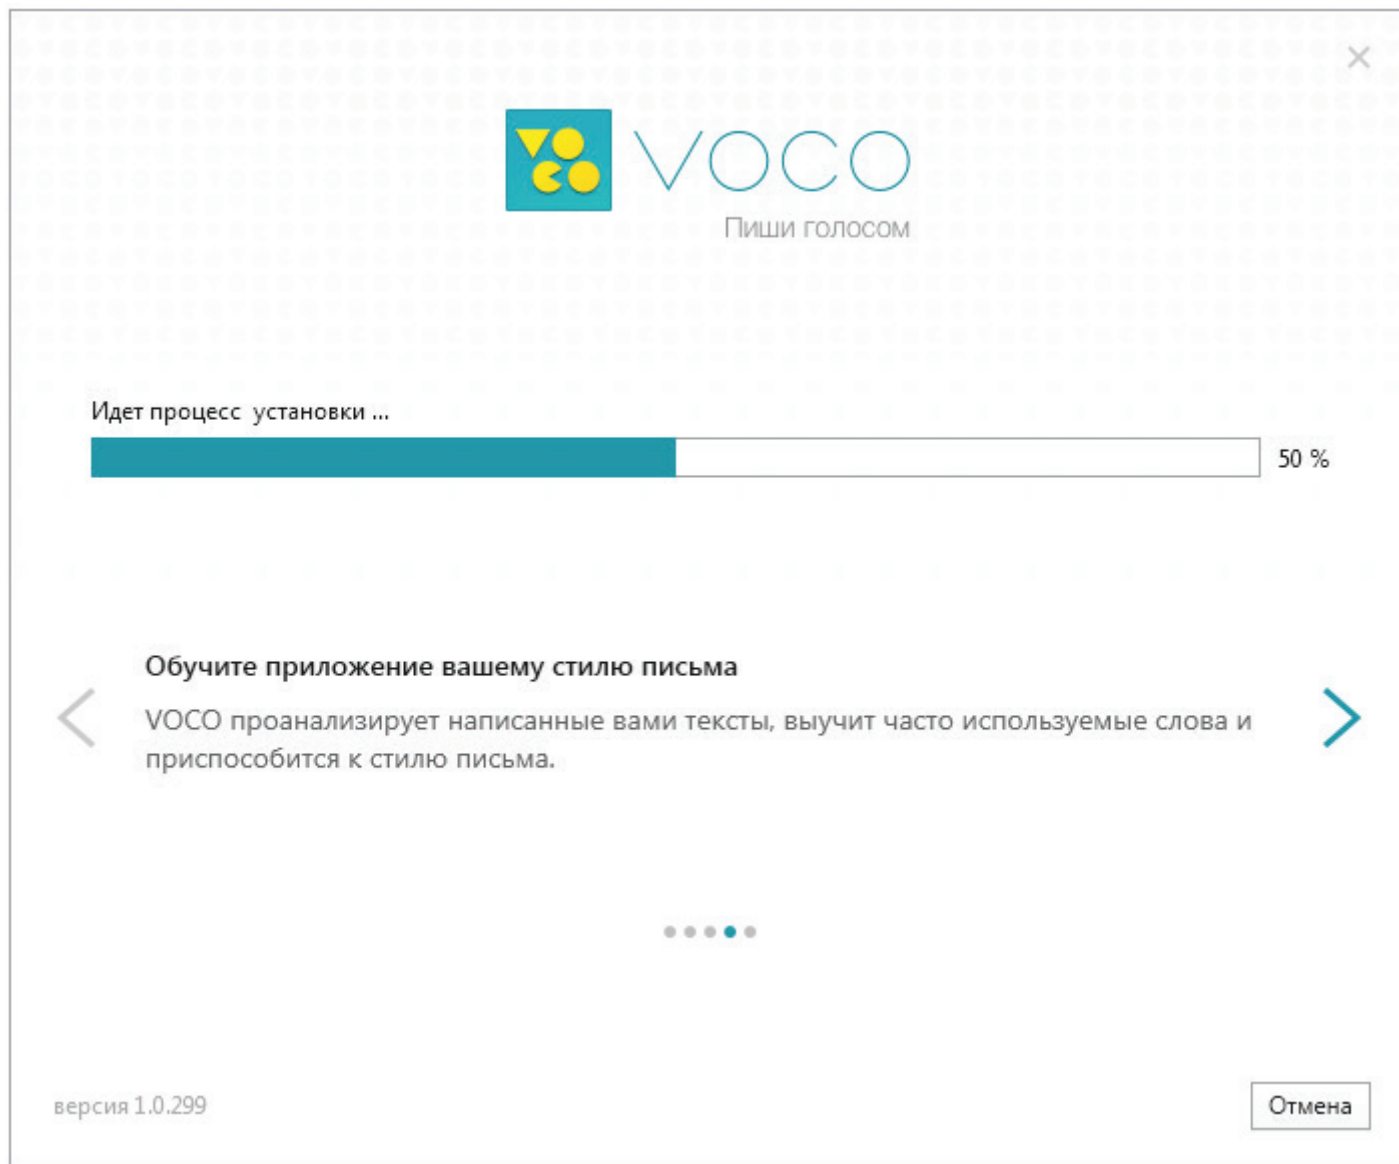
VOCO
Пиши голосом

Идет процесс установки ...

50 %

Обучите приложение вашему стилю письма

VOCO проанализирует написанные вами тексты, выучит часто используемые слова и приспособится к стилю письма.

версия 1.0.299

Отмена